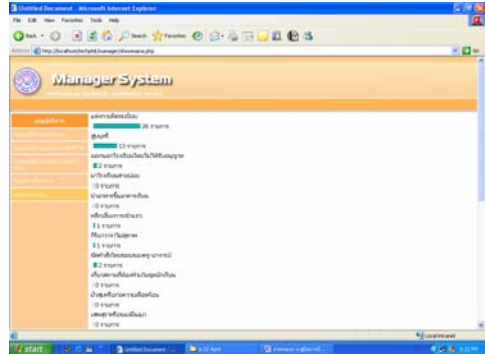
Untitled Document - Microsoft Internet Explorer

File Edit View Favorites Tools Help

Back Search Favorites

Address http://localhost/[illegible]/manager/showname.php

Go

Manager System

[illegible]

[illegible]
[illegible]
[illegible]
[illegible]
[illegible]
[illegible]

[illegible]
26 รายการ
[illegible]
13 รายการ
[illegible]
2 รายการ
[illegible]
0 รายการ
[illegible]
0 รายการ
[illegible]
1 รายการ
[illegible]
1 รายการ
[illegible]
2 รายการ
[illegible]
0 รายการ
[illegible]
0 รายการ
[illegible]
0 รายการ

Local intranet

start

Untitled Document

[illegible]

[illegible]